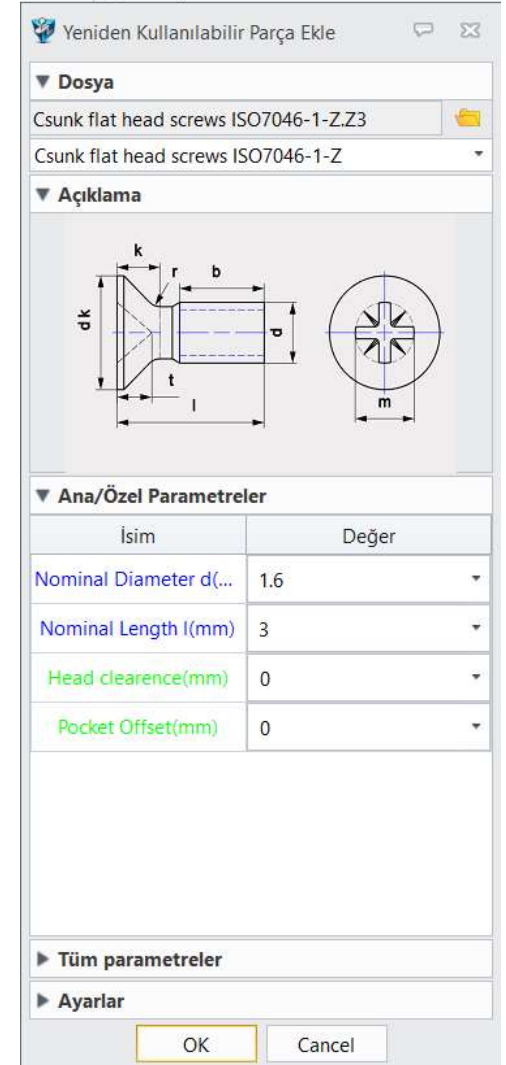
Yeniden Kullanılabilir Parça Ekle

▼ Dosya

Csunk flat head screws ISO7046-1-Z.Z3

Csunk flat head screws ISO7046-1-Z

▼ Açıklama

k
r
b
d k
d
t
l
m

▼ Ana/Özel Parametreler

| İsim | Değer |
|---|---|
| Nominal Diameter d(... | 1.6 |
| Nominal Length l(mm) | 3 |
| Head clearence(mm) | 0 |
| Pocket Offset(mm) | 0 |

▶ Tüm parametreler

▶ Ayarlar

OK
Cancel